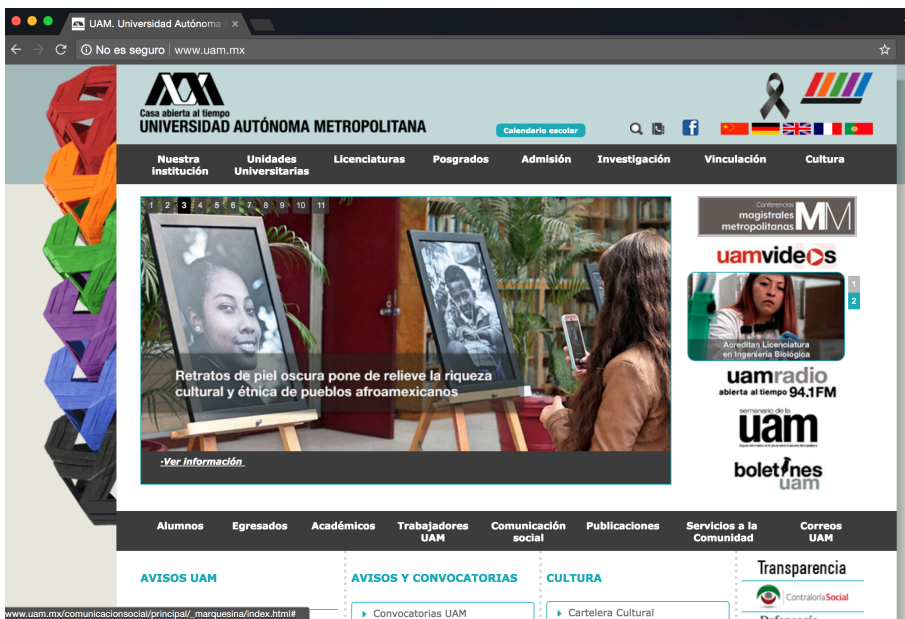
UAM. Universidad Autónoma ×

No es seguro | www.uam.mx

Casa abierta al tiempo
UNIVERSIDAD AUTÓNOMA METROPOLITANA

Calendario escolar

Nuestra institución | Unidades Universitarias | Licenciaturas | Posgrados | Admisión | Investigación | Vinculación | Cultura

1 2 3 4 5 6 7 8 9 10 11

Retratos de piel oscura pone de relieve la riqueza cultural y étnica de pueblos afroamexicanos

·Ver información

Conferencias magistrales metropolitanas MM

uamvideos

1
2

Acreditan Licenciatura en Ingeniería Biológica

uamradio
abierta al tiempo 94.1FM

semanario de la uam

boletines uam

Alumnos | Egresados | Académicos | Trabajadores UAM | Comunicación social | Publicaciones | Servicios a la Comunidad | Correos UAM

AVISOS UAM

AVISOS Y CONVOCATORIAS

Convocatorias UAM

CULTURA

Cartelera Cultural

Transparencia

ContraloríaSocial

www.uam.mx/comunicacionsocial/principal/_marquesina/index.html#